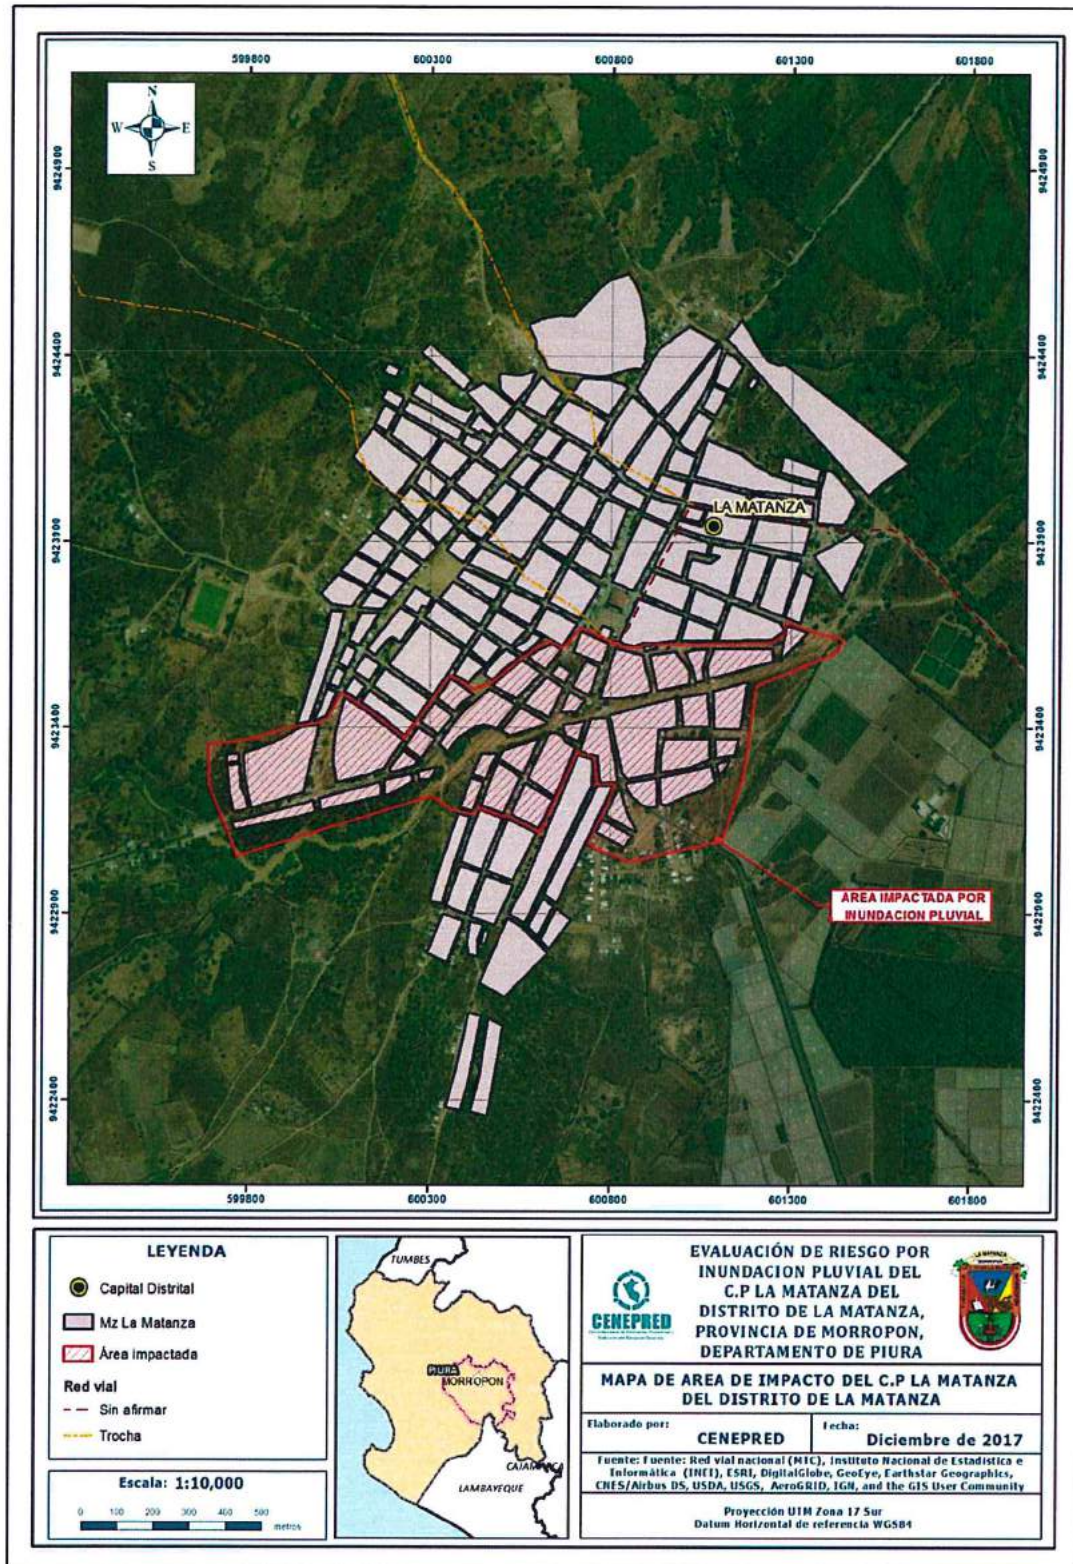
599800 600300 600800 601300 601800

N
W E
S

9424900 9424400 9423900 9423400 9422900 9422400

LA MATANZA

AREA IMPACTADA POR INUNDACION PLUVIAL

599800 600300 600800 601300 601800

LEYENDA

Capital Distrital

Mz La Matanza

Área impactada

Red vial

Sin afirmar

Trocha

Escala: 1:10,000

0 100 200 300 400 500 metros

TUMBES

PIURA

MORROPON

CAJAMARCA

LAMBAYEQUE

CENEPRED

EVALUACIÓN DE RIESGO POR INUNDACION PLUVIAL DEL C.P LA MATANZA DEL DISTRITO DE LA MATANZA, PROVINCIA DE MORROPON, DEPARTAMENTO DE PIURA

LA MATANZA

MAPA DE AREA DE IMPACTO DEL C.P LA MATANZA DEL DISTRITO DE LA MATANZA

Elaborado por: CENEPRED

Fecha: Diciembre de 2017

Fuente: Fuente: Red vial nacional (MTC), Instituto Nacional de Estadística e Informática (INEI), ESRI, DigitalGlobe, GeoEye, Earthstar Geographics, CNES/Airbus DS, USDA, USGS, AeroGRID, IGN, and the GIS User Community

Proyección UTM Zona 17 Sur
Datum Horizontal de referencia WGS84